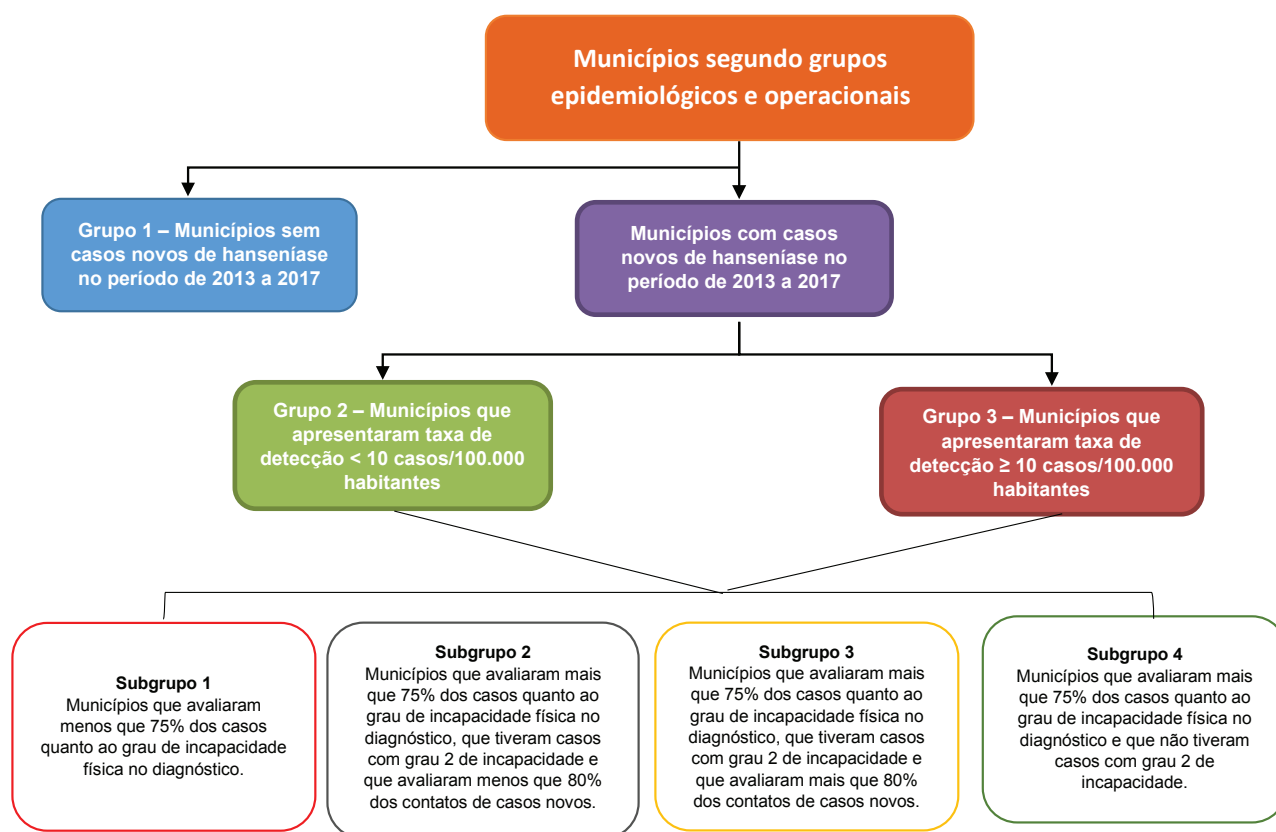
Municípios segundo grupos epidemiológicos e operacionais

Grupo 1 – Municípios sem casos novos de hanseníase no período de 2013 a 2017

Municípios com casos novos de hanseníase no período de 2013 a 2017

Grupo 2 – Municípios que apresentaram taxa de detecção < 10 casos/100.000 habitantes

Grupo 3 – Municípios que apresentaram taxa de detecção ≥ 10 casos/100.000 habitantes

Subgrupo 1
Municípios que avaliaram menos que 75% dos casos quanto ao grau de incapacidade física no diagnóstico.

Subgrupo 2
Municípios que avaliaram mais que 75% dos casos quanto ao grau de incapacidade física no diagnóstico, que tiveram casos com grau 2 de incapacidade e que avaliaram menos que 80% dos contatos de casos novos.

Subgrupo 3
Municípios que avaliaram mais que 75% dos casos quanto ao grau de incapacidade física no diagnóstico, que tiveram casos com grau 2 de incapacidade e que avaliaram mais que 80% dos contatos de casos novos.

Subgrupo 4
Municípios que avaliaram mais que 75% dos casos quanto ao grau de incapacidade física no diagnóstico e que não tiveram casos com grau 2 de incapacidade.